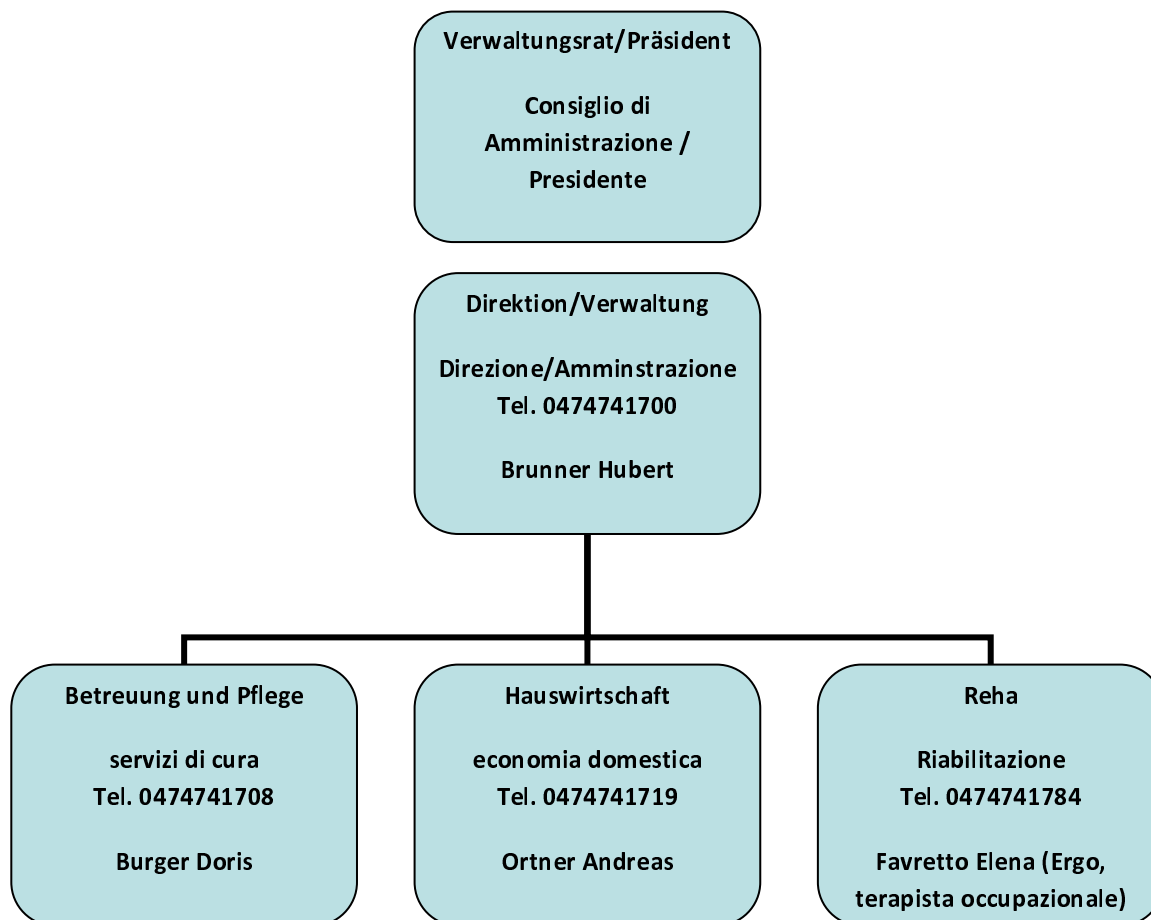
Verwaltungsrat/Präsident

Consiglio di Amministrazione / Presidente

Direktion/Verwaltung

Direzione/Amminstrazione
Tel. 0474741700

Brunner Hubert

Betreuung und Pflege

servizi di cura
Tel. 0474741708

Burger Doris

Hauswirtschaft

economia domestica
Tel. 0474741719

Ortner Andreas

Reha

Riabilitazione
Tel. 0474741784

Favretto Elena (Ergo, terapista occupazionale)